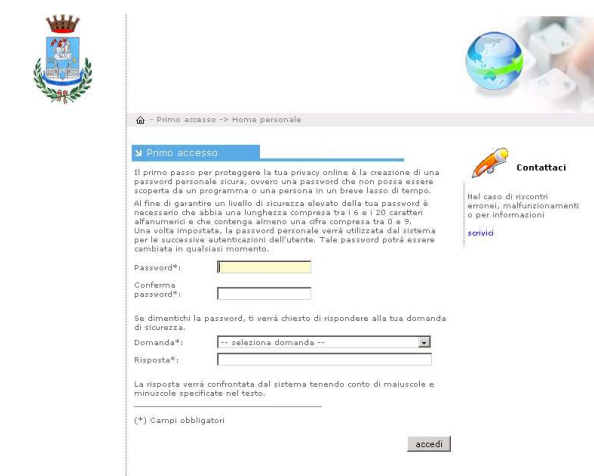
- Primo accesso -> Home personale

Primo accesso

Il primo passo per proteggere la tua privacy online è la creazione di una password personale sicura, ovvero una password che non possa essere scoperta da un programma o una persona in un breve lasso di tempo.

Al fine di garantire un livello di sicurezza elevato della tua password è necessario che abbia una lunghezza compresa tra i 6 e i 20 caratteri alfanumerici e che contenga almeno una cifra compresa tra 0 e 9.
Una volta impostata, la password personale verrà utilizzata dal sistema per le successive autenticazioni dell'utente. Tale password potrà essere cambiata in qualsiasi momento.

Password*:

Conferma password*:

Se dimentichi la password, ti verrà chiesto di rispondere alla tua domanda di sicurezza.

Domanda*: -- seleziona domanda --

Risposta*:

La risposta verrà confrontata dal sistema tenendo conto di maiuscole e minuscole specificate nel testo.

(*) Campi obbligatori

accedi

Contattaci

Nel caso di riscontri erronei, malfunzionamenti o per informazioni

scrivici